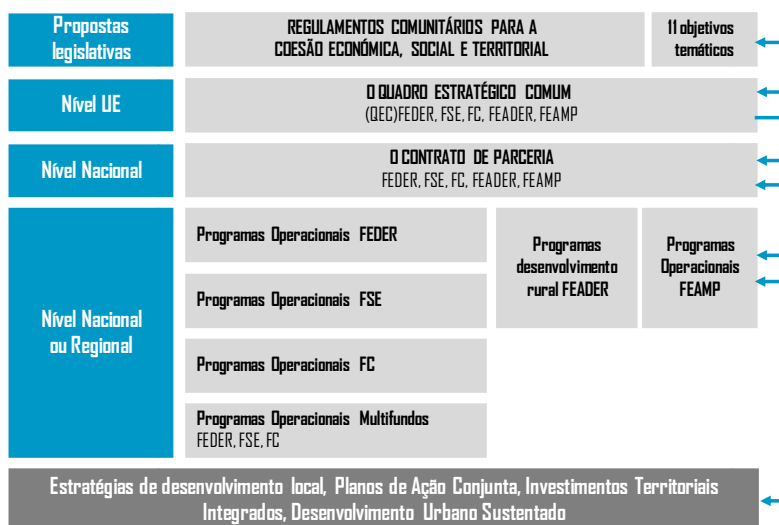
Propostas legislativas

REGULAMENTOS COMUNITÁRIOS PARA A COESÃO ECONÓMICA, SOCIAL E TERRITORIAL

11 objetivos temáticos

Nível UE

O QUADRO ESTRATÉGICO COMUM
(QEC)FEDER, FSE, FC, FEADER, FEAMP

Nível Nacional

O CONTRATO DE PARCERIA
FEDER, FSE, FC, FEADER, FEAMP

Nível Nacional ou Regional

Programas Operacionais FEDER

Programas Operacionais FSE

Programas Operacionais FC

Programas Operacionais Multifundos
FEDER, FSE, FC

Programas desenvolvimento rural FEADER

Programas Operacionais FEAMP

Estratégias de desenvolvimento local, Planos de Ação Conjunta, Investimentos Territoriais Integrados, Desenvolvimento Urbano Sustentado